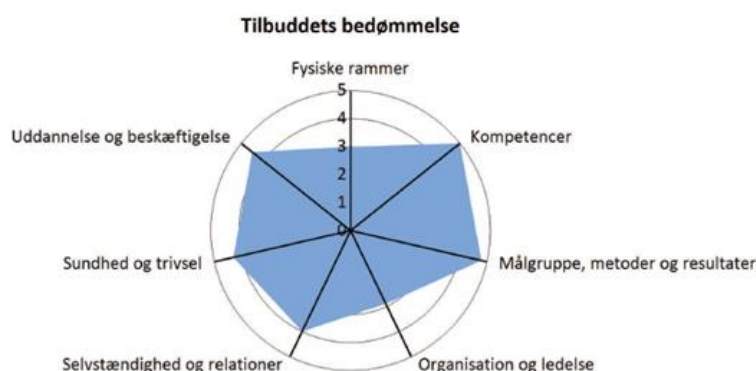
Tilbuddets bedømmelse

Fysiske rammer

5
4
3
2
1
0

Kompetencer

Målgruppe, metoder og resultater

Organisation og ledelse

Selvstændighed og relationer

Sundhed og trivsel

Uddannelse og beskæftigelse